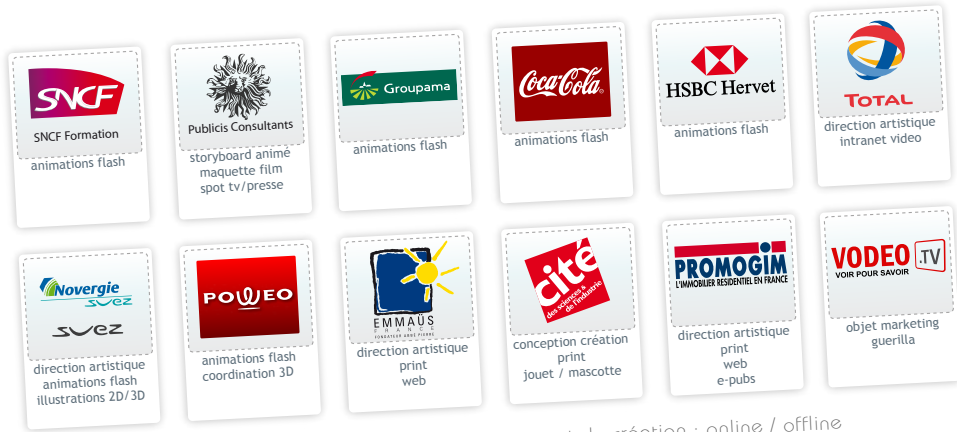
SNCF
SNCF Formation
animations flash

Publicis Consultants
storyboard animé
maquette film
spot tv/presse

Groupama
animations flash

Coca-Cola
animations flash

HSBC Hervet
animations flash

TOTAL
direction artistique
intranet video

Novergie
suez
suez
direction artistique
animations flash
illustrations 2D/3D

POWEO
animations flash
coordination 3D

EMMAÜS
FRANCE
FONDATEUR ABBÉ PIERRE
direction artistique
print
web

cité
des sciences & de l'industrie
conception création
print
jouet / mascotte

PROMOGIM
L'IMMOBILIER RESIDENTIEL EN FRANCE
direction artistique
print
web
e-pubs

VODEO .TV
VOIR POUR SAVOIR
objet marketing
guerilla

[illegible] création : online / offline